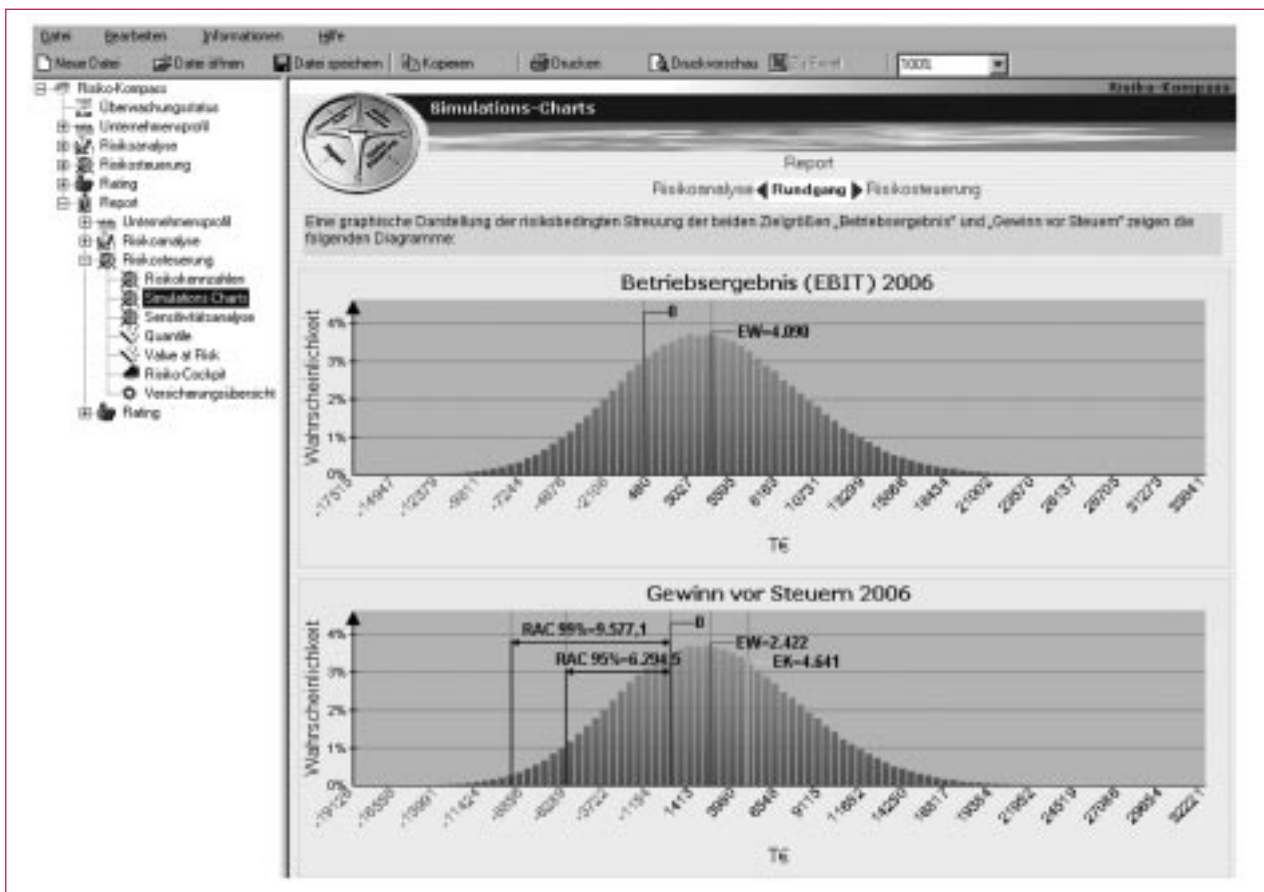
Datei Bearbeiten Informationen Hilfe

Neue Datei Datei öffnen Datei speichern Kopieren Drucken Druckvorschau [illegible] 100%

Risiko-Kompass
Überwachungsstatus
Unternehmensprofil
Risikoanalyse
Risikosteuerung
Rating
Report
Unternehmensprofil
Risikoanalyse
Risikosteuerung
Risikokennzahlen
Simulations Charts
Sensitivitätsanalyse
Quantile
Value at Risk
Risiko Cockpit
Versicherungsübersicht
Rating

Risiko-Kompass

Simulations-Charts

Report

Risikoanalyse Rundgang Risikosteuerung

Eine graphische Darstellung der risikobedingten Streuung der beiden Zielgrößen „Betriebsergebnis" und „Gewinn vor Steuern" zeigen die folgenden Diagramme:

Betriebsergebnis (EBIT) 2006

0

EW=4.090

Wahrscheinlichkeit

4%
3%
2%
1%
0%

-17512 -14947 -12379 -9811 -7244 -4676 -2108 460 3027 5595 8163 10731 13299 15866 18434 21002 23570 26137 28705 31273 33841

T€

Gewinn vor Steuern 2006

RAC 99%=9.577,1

0

RAC 95%=6.294,5

EW=2.422

EK=4.641

Wahrscheinlichkeit

4%
3%
2%
1%
0%

-19129 -16558 -13991 -11424 -8856 -6289 -3722 -1154 1413 3980 6548 9115 11682 14250 16817 19384 21952 24519 27086 29654 32221

T€